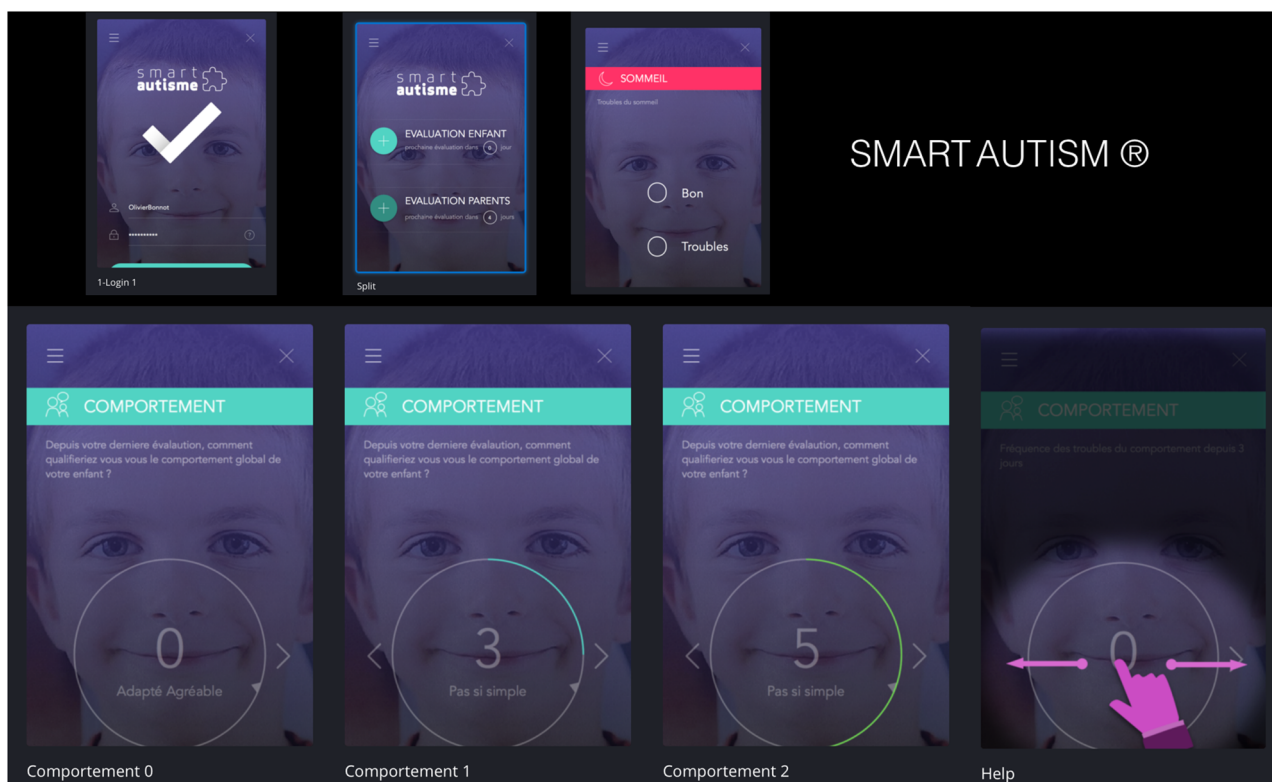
smart autisme

OlivierBonnot

••••••••••

1-Login 1

smart autisme

EVALUATION ENFANT
prochaine évaluation dans 6 jour

EVALUATION PARENTS
prochaine évaluation dans 4 jours

Split

SOMMEIL

Troubles du sommeil

Bon

Troubles

SMART AUTISM ®

COMPORTEMENT

Depuis votre dernière évalaution, comment qualifieriez vous vous le comportement global de votre enfant ?

0

Adapté Agréable

Comportement 0

COMPORTEMENT

Depuis votre dernière évalaution, comment qualifieriez vous vous le comportement global de votre enfant ?

3

Pas si simple

Comportement 1

COMPORTEMENT

Depuis votre dernière évalaution, comment qualifieriez vous vous le comportement global de votre enfant ?

5

Pas si simple

Comportement 2

COMPORTEMENT

Fréquence des troubles du comportement depuis 3 jours

0

Help